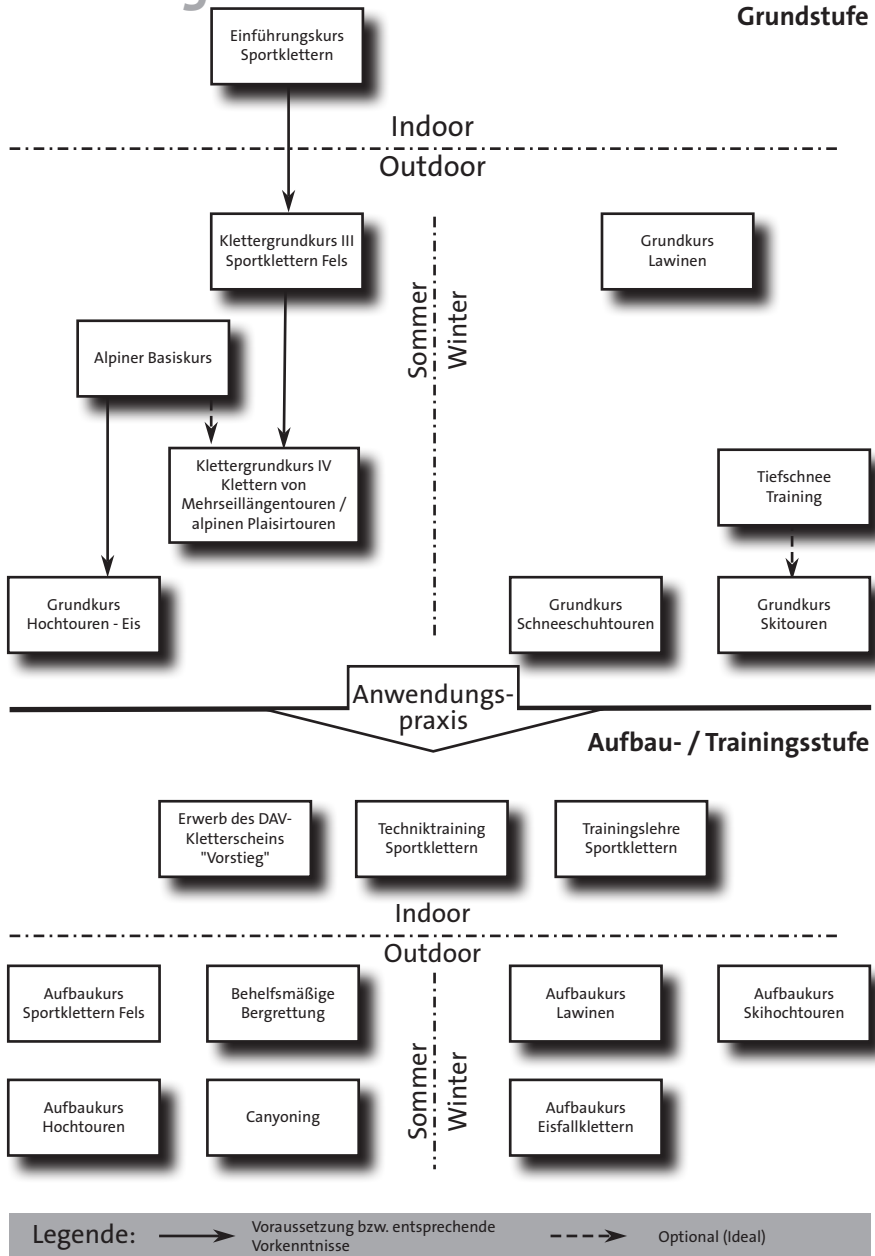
Grundstufe

Einführungskurs Sportklettern

Indoor

Outdoor

Klettergrundkurs III Sportklettern Fels

Grundkurs Lawinen

Sommer

Winter

Alpiner Basiskurs

Klettergrundkurs IV Klettern von Mehrseillängentouren / alpinen Plaisirtouren

Tiefschnee Training

Grundkurs Hochtouren - Eis

Grundkurs Schneeschuhtouren

Grundkurs Skitouren

Anwendungspraxis

Aufbau- / Trainingsstufe

Erwerb des DAV-Kletterscheins "Vorstieg"

Techniktraining Sportklettern

Trainingslehre Sportklettern

Indoor

Outdoor

Aufbaukurs Sportklettern Fels

Behelfsmäßige Bergrettung

Aufbaukurs Lawinen

Aufbaukurs Skihochtouren

Sommer

Winter

Aufbaukurs Hochtouren

Canyoning

Aufbaukurs Eisfallklettern

Legende: Voraussetzung bzw. entsprechende Vorkenntnisse Optional (Ideal)